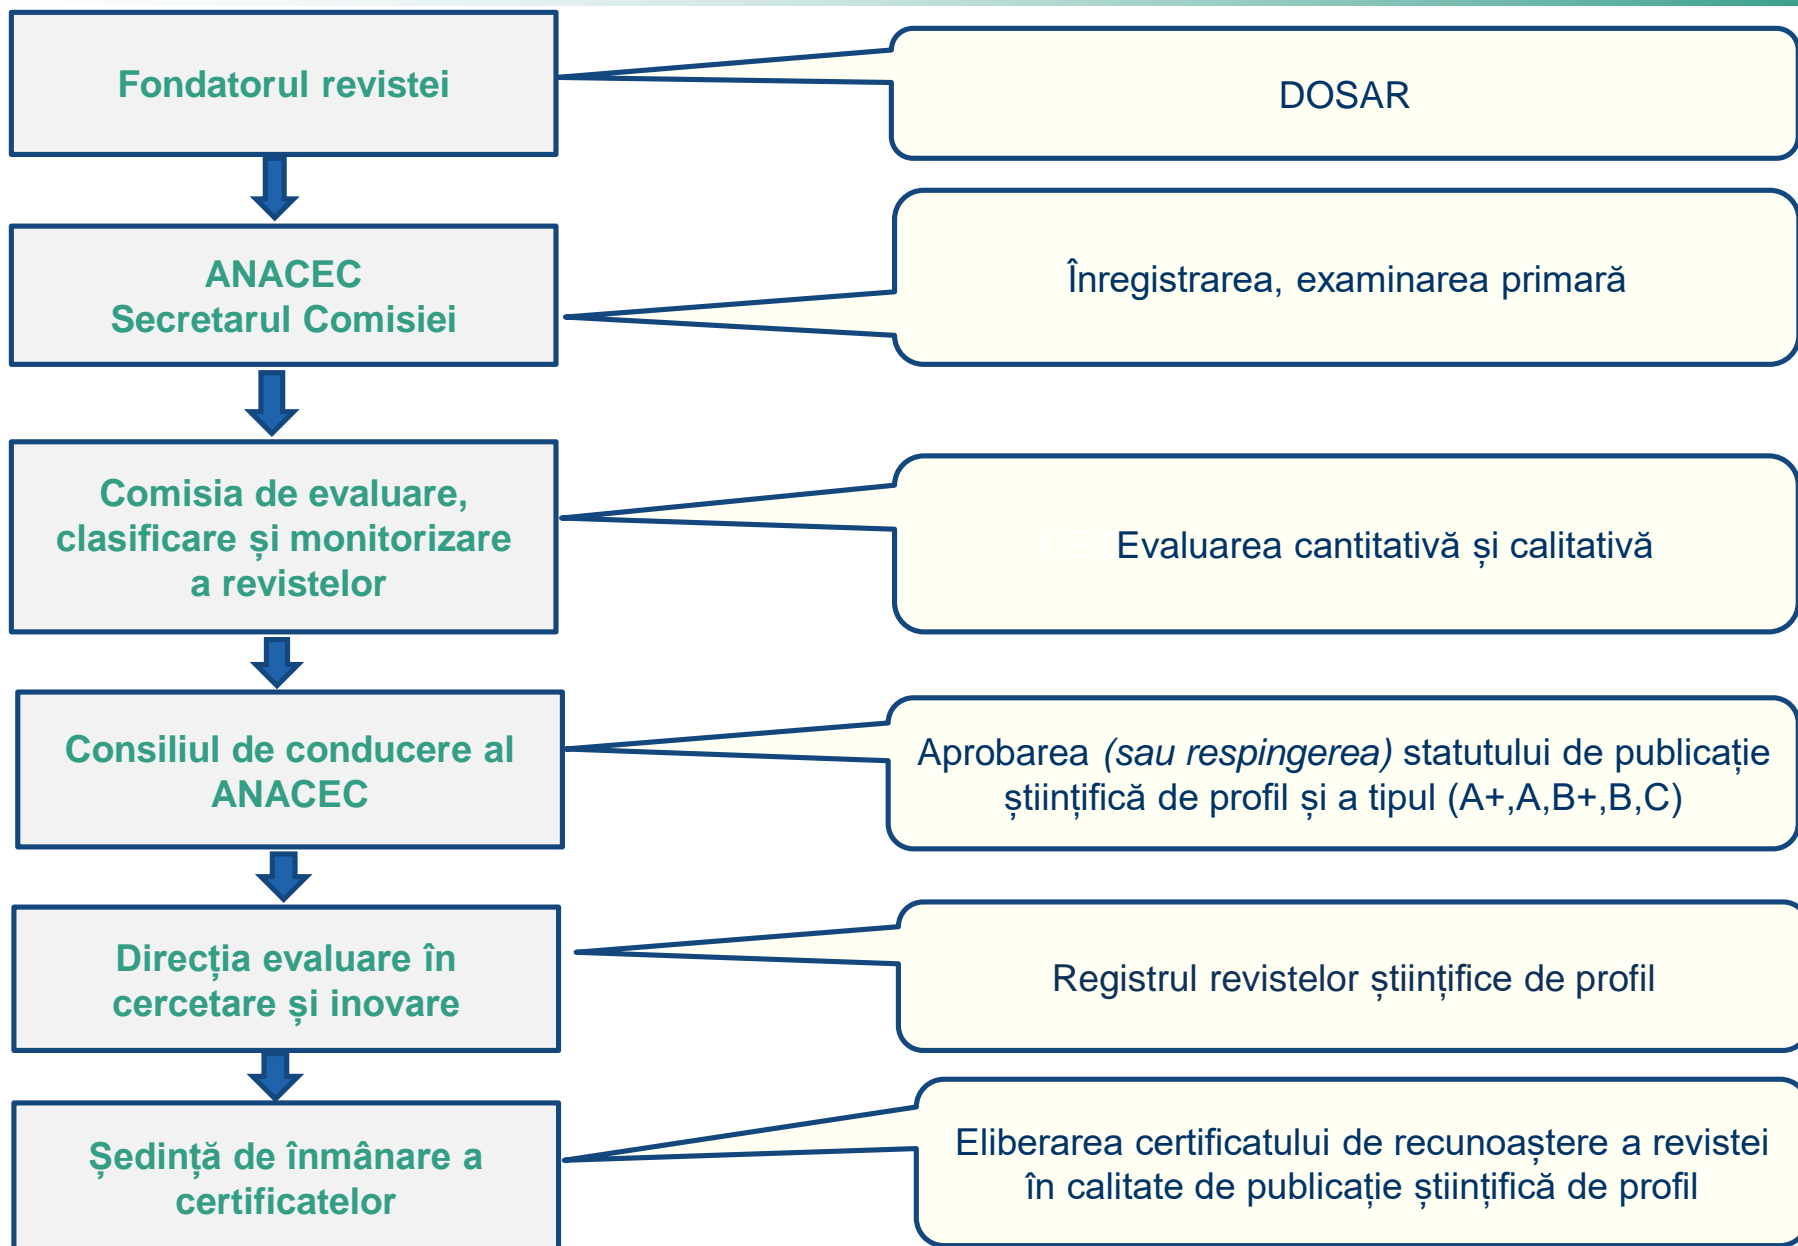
Fondatorul revistei

DOSAR

ANACEC
Secretarul Comisiei

Înregistrarea, examinarea primară

Comisia de evaluare, clasificare și monitorizare a revistelor

Evaluarea cantitativă și calitativă

Consiliul de conducere al ANACEC

Aprobarea *(sau respingerea)* statutului de publicație științifică de profil și a tipul (A+,A,B+,B,C)

Direcția evaluare în cercetare și inovare

Registrul revistelor științifice de profil

Ședință de înmânare a certificatelor

Eliberarea certificatului de recunoaștere a revistei în calitate de publicație științifică de profil